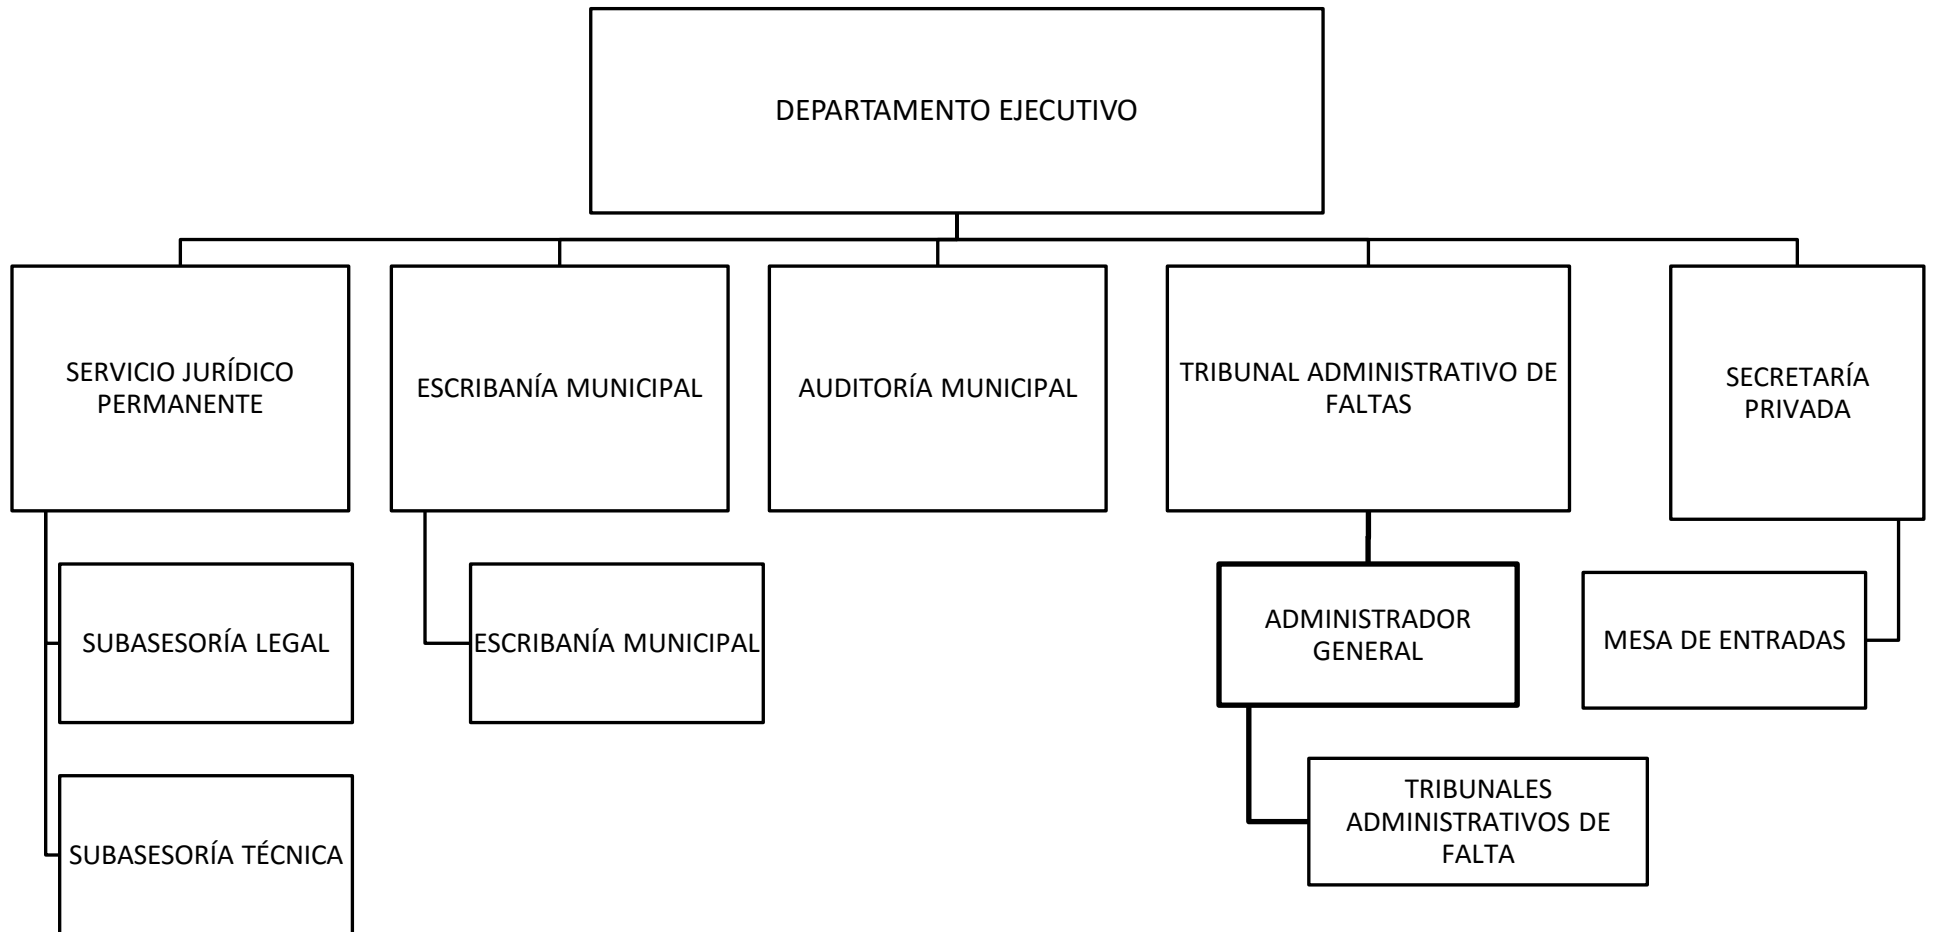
DEPARTAMENTO EJECUTIVO

SERVICIO JURÍDICO PERMANENTE

ESCRIBANÍA MUNICIPAL

AUDITORÍA MUNICIPAL

TRIBUNAL ADMINISTRATIVO DE FALTAS

SECRETARÍA PRIVADA

SUBASESORÍA LEGAL

SUBASESORÍA TÉCNICA

ESCRIBANÍA MUNICIPAL

ADMINISTRADOR GENERAL

TRIBUNALES ADMINISTRATIVOS DE FALTA

MESA DE ENTRADAS